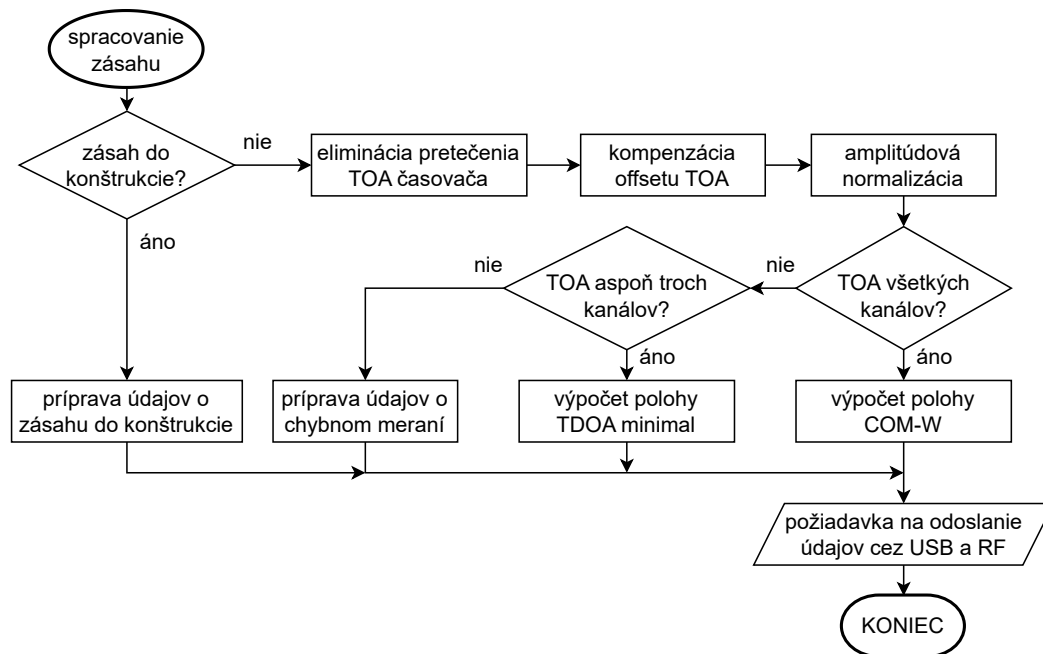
spracovanie zásahu

zásah do konštrukcie?

nie

eliminácia pretečenia TOA časovača

kompenzácia offsetu TOA

amplitúdová normalizácia

áno

TOA všetkých kanálov?

nie

TOA aspoň troch kanálov?

nie

áno

áno

príprava údajov o zásahu do konštrukcie

príprava údajov o chybnom meraní

výpočet polohy TDOA minimal

výpočet polohy COM-W

požiadavka na odoslanie údajov cez USB a RF

KONIEC